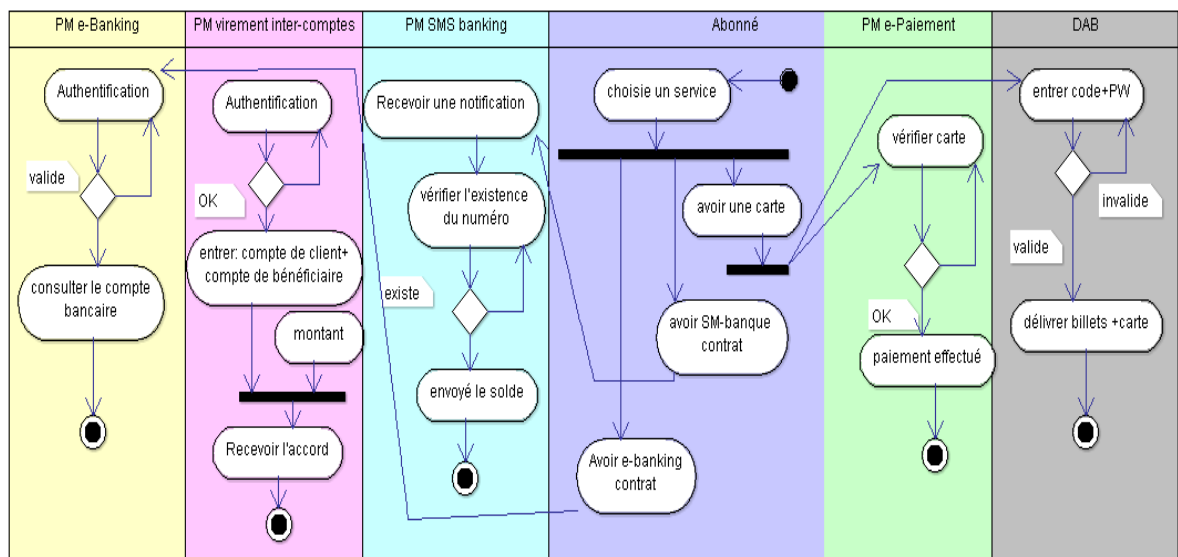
PM e-Banking

PM virement inter-comptes

PM SMS banking

Abonné

PM e-Paiement

DAB

Authentification

valide

consulter le compte bancaire

Authentification

OK

entrer: compte de client+ compte de bénéficiaire

montant

Recevoir l'accord

Recevoir une notification

vérifier l'existence du numéro

existe

envoyé le solde

choisie un service

avoir une carte

avoir SM-banque contrat

Avoir e-banking contrat

vérifier carte

OK

paiement effectué

entrer code+PW

invalide

valide

délivrer billets +carte